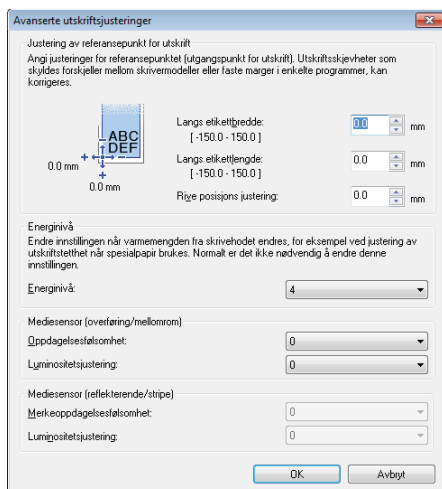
Avanserte utskriftsjusteringer

Justering av referansepunkt for utskrift

Angi justeringer for referansepunktet (utgangspunkt for utskrift). Utskriftsskjevheter som skyldes forskjeller mellom skrivermodeller eller faste marger i enkelte programmer, kan korrigeres.

ABC
DEF

0.0 mm

0.0 mm

Langs etikettbredde:
[ -150.0 - 150.0 ]

0.0 mm

Langs etikettlengde:
[ -150.0 - 150.0 ]

0.0 mm

Rive posisjons justering:

0.0 mm

Energinivå

Endre innstillingen når varmemengden fra skrivehodet endres, for eksempel ved justering av utskrifttetthet når spesialpapir brukes. Normalt er det ikke nødvendig å endre denne innstillingen.

Energinivå: 4

Mediesensor (overføring/mellomrom)

Oppdagelsesfølsomhet: 0

Luminositetsjustering: 0

Mediesensor (reflekterende/stripe)

Merkeoppdagelsesfølsomhet: 0

Luminositetsjustering: 0

OK

Avbryt